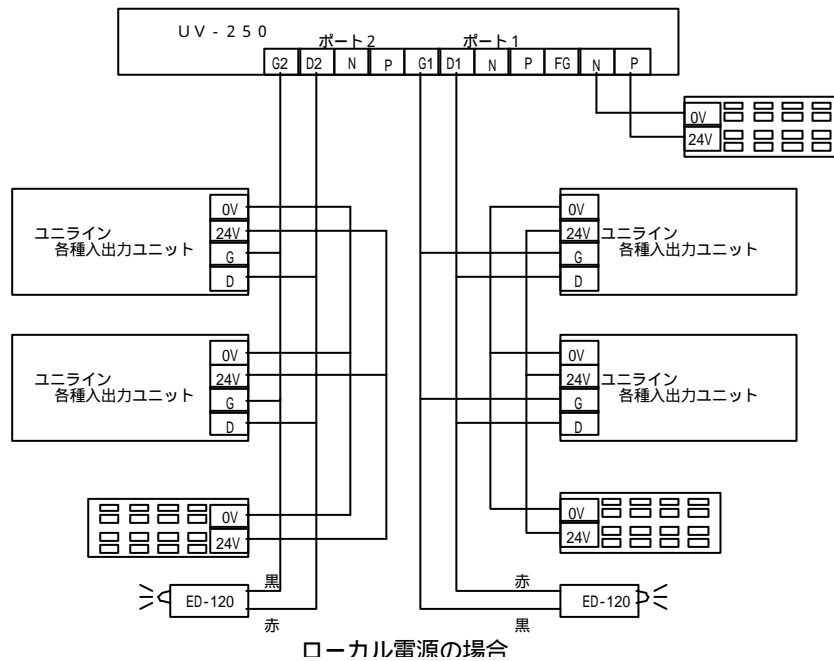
UV-250

ポート2 ポート1

G2 D2 N P G1 D1 N P FG N P

0V
24V

ユニライン
各種入出力ユニット
0V
24V
G
D

0V
24V
G
D
ユニライン
各種入出力ユニット

ユニライン
各種入出力ユニット
0V
24V
G
D

0V
24V
G
D
ユニライン
各種入出力ユニット

0V
24V

0V
24V

黒
ED-120
赤

赤
ED-120
黒

ローカル電源の場合